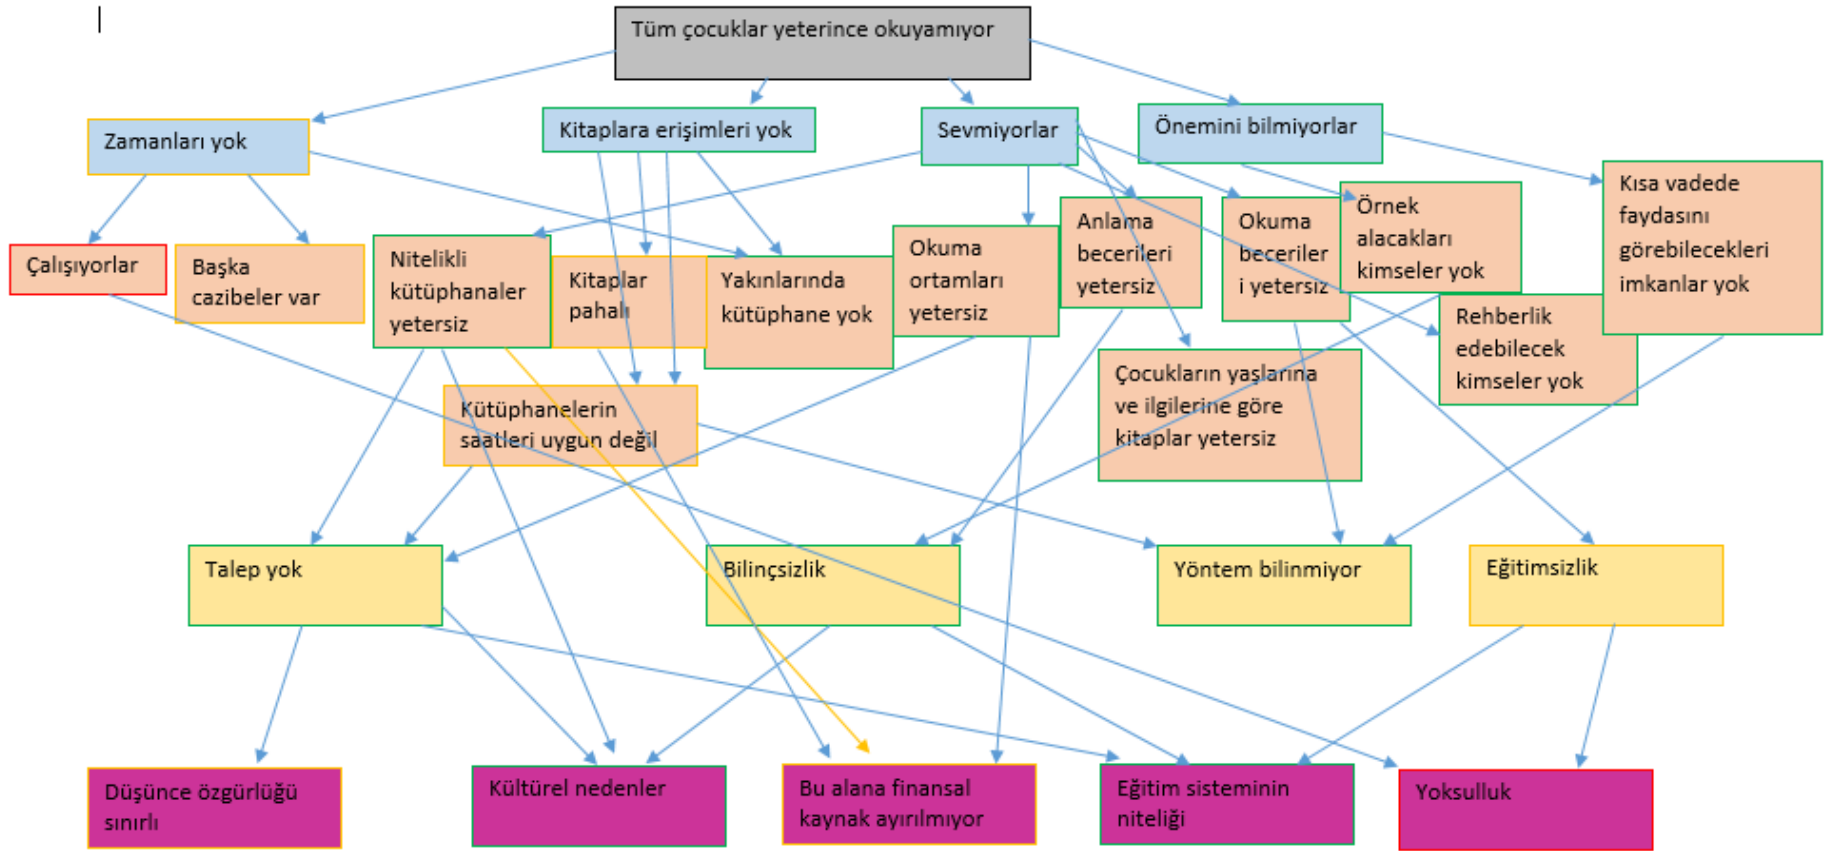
Tüm çocuklar yeterince okuyamıyor

Zamanları yok

Kitaplara erişimleri yok

Sevmiyorlar

Önemini bilmiyorlar

Çalışıyorlar

Başka cazibeler var

Nitelikli kütüphanaler yetersiz

Kitaplar pahalı

Yakınlarında kütüphane yok

Okuma ortamları yetersiz

Anlama becerileri yetersiz

Okuma beceriler i yetersiz

Örnek alacakları kimseler yok

Kısa vadede faydasını görebilecekleri imkanlar yok

Rehberlik edebilecek kimseler yok

Çocukların yaşlarına ve ilgilerine göre kitaplar yetersiz

Kütüphanelerin saatleri uygun değil

Talep yok

Bilinçsizlik

Yöntem bilinmiyor

Eğitimsizlik

Düşünce özgürlüğü sınırlı

Kültürel nedenler

Bu alana finansal kaynak ayırılmıyor

Eğitim sisteminin niteliği

Yoksulluk